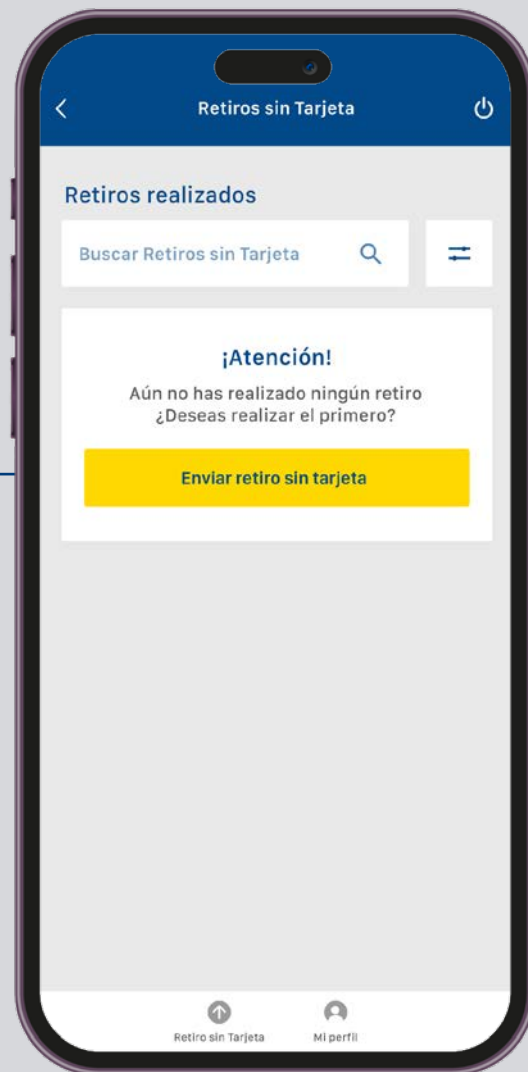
Retiros sin Tarjeta

Retiros realizados

Buscar Retiros sin Tarjeta

¡Atención!

Aún no has realizado ningún retiro ¿Deseas realizar el primero?

Enviar retiro sin tarjeta

Retiro sin Tarjeta

Mi perfil